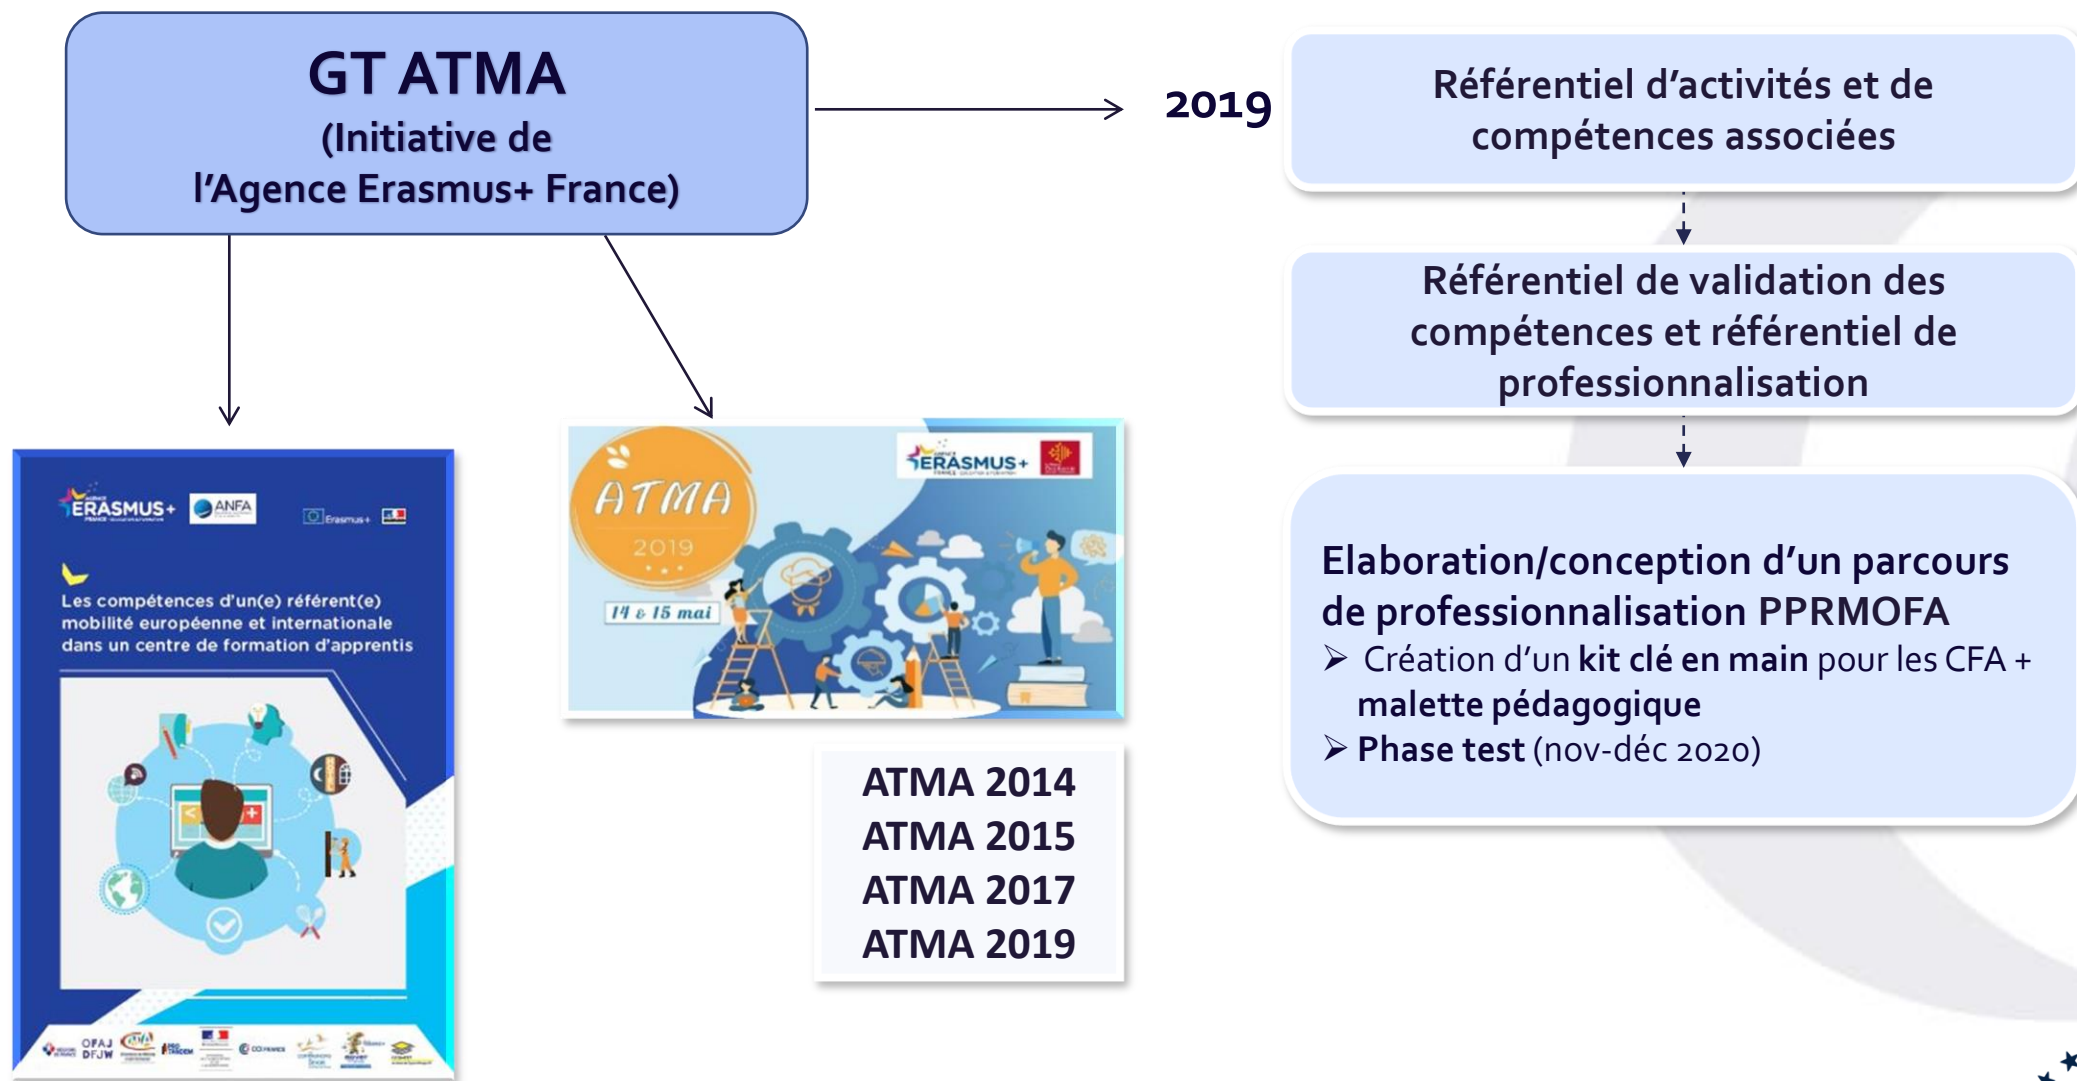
GT ATMA
(Initiative de l'Agence Erasmus+ France)

2019

Référentiel d'activités et de compétences associées

Référentiel de validation des compétences et référentiel de professionnalisation

Elaboration/conception d'un parcours de professionnalisation PPRMOFA
➢ Création d'un **kit clé en main** pour les CFA + **malette pédagogique**
➢ **Phase test** (nov-déc 2020)

ERASMUS+ ANFA Erasmus+

Les compétences d'un(e) référent(e) mobilité européenne et internationale dans un centre de formation d'apprentis

OFAJ DFJW

ATMA
2019
14 & 15 mai

ERASMUS+

ATMA 2014
ATMA 2015
ATMA 2017
ATMA 2019